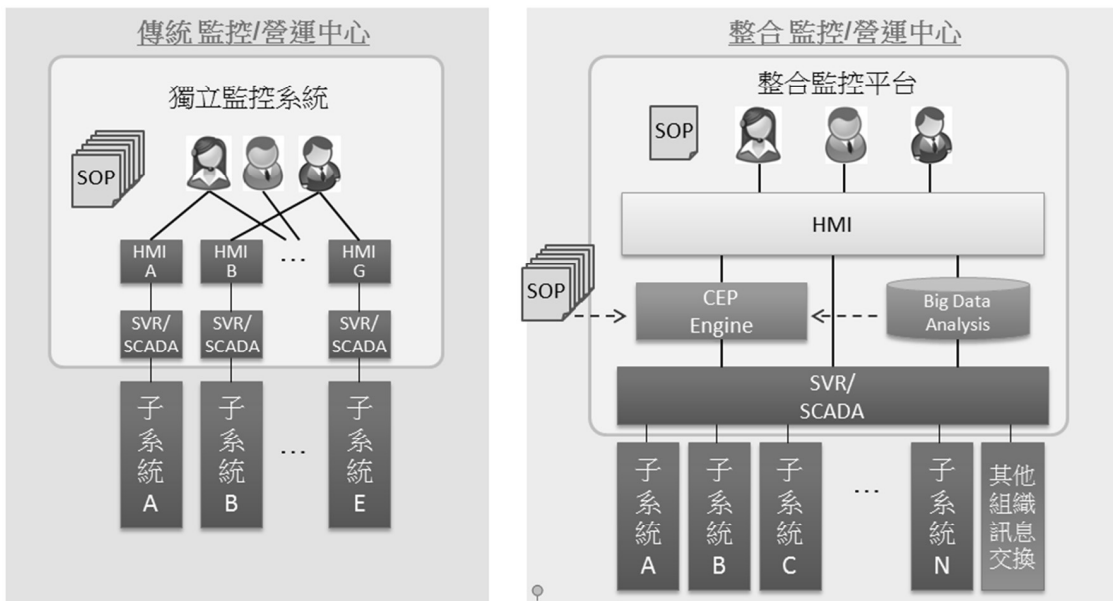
傳統 監控/營運中心

獨立監控系統

SOP

HMI A

HMI B

…

HMI G

SVR/ SCADA

SVR/ SCADA

SVR/ SCADA

子系統 A

子系統 B

…

子系統 E

整合 監控/營運中心

整合監控平台

SOP

HMI

SOP

CEP Engine

Big Data Analysis

SVR/ SCADA

子系統 A

子系統 B

子系統 C

…

子系統 N

其他組織訊息交換